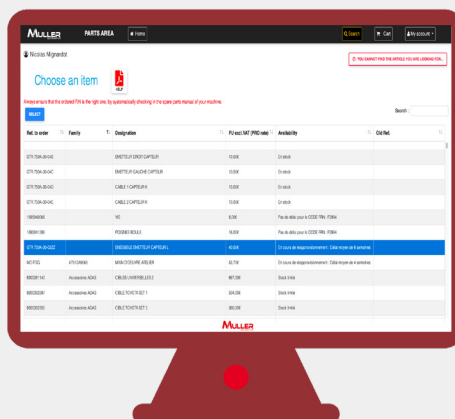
MULLER PARTS AREA Home

Search Cart My account

Nicolas Mignardot

YOU EXPECT FIND THE ARTICLE YOU ARE LOOKING FOR...

Choose an item

HELP

Always ensure that the ordered P/N is the right one, by systematically checking in the spare parts manual of your machine.

SELECT

Search :

| Ref. to order | Family | Designation | PU excl. VAT (PRO rate) | Availability | Old Ref. |
|---|---|---|---|---|---|
| GTX-7504-26-04D | | EMETTEUR DROIT CAPTEUR | 10.00€ | En stock | |
| GTX-7504-26-04C | | EMETTEUR GAUCHE CAPTEUR | 10.00€ | En stock | |
| GTX-7504-26-04D | | CABLE 1 CAPTEUR H | 10.00€ | En stock | |
| GTX-7504-26-04C | | CABLE 2 CAPTEUR H | 10.00€ | En stock | |
| 1065846080 | | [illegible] | 6.00€ | Pas de délai pour le CODE TPA : P3964 | |
| 1065611180 | | POIGNEE BOULE | 14.00€ | Pas de délai pour le CODE TPA : P3964 | |
| GTX-7504-26-02D | | ENSEMBLE EMETTEUR CAPTEUR L | 40.00€ | En cours de réapprovisionnement - Délai moyen de 4 semaines | |
| MO-P103 | ATH CANNO | MAIN D'OEUVRE ATELIER | 62.75€ | En cours de réapprovisionnement - Délai moyen de 4 semaines | |
| 8063261142 | Accessoires AOAG | CIBLES UNIVERSELLES 2 | 867.00€ | Stock limité | |
| 8063262081 | Accessoires AOAG | CIBLE TCH/TR SET 1 | 326.00€ | Stock limité | |
| 8063262350 | Accessoires AOAG | CIBLE TCH/TR SET 1 | 380.00€ | Stock limité | |

MULLER